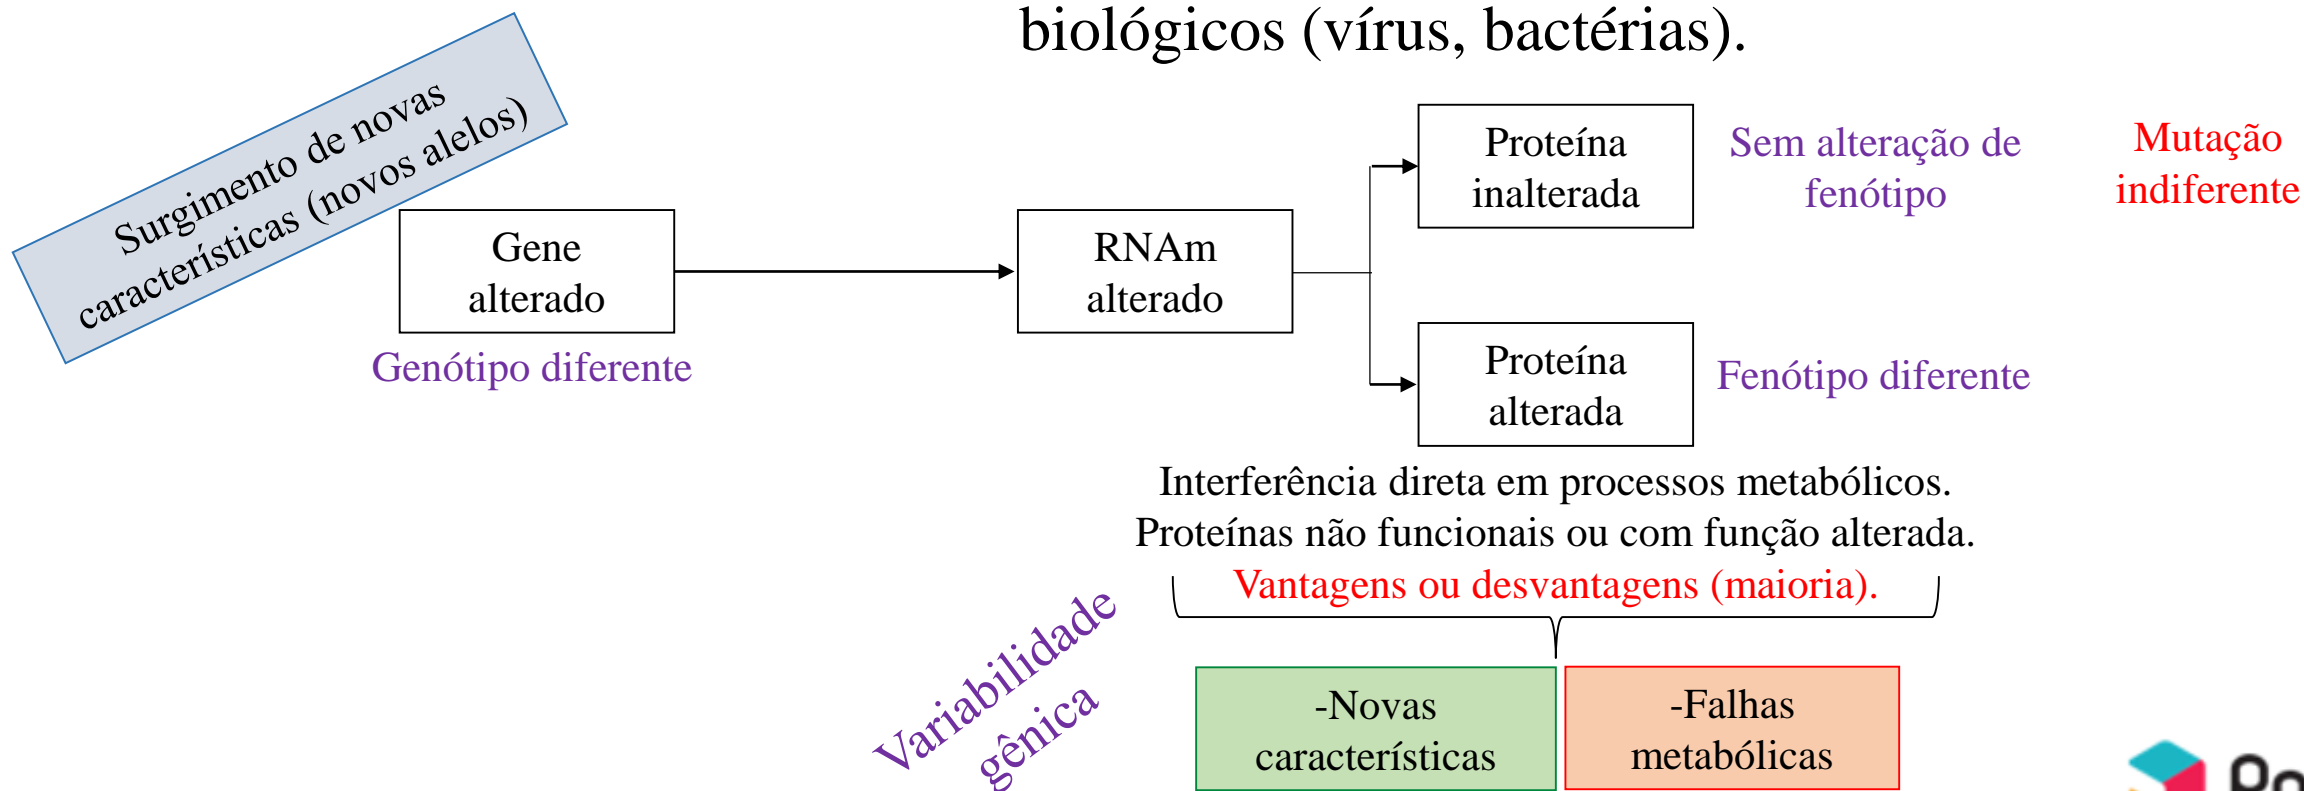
biológicos (vírus, bactérias).

Surgimento de novas características (novos alelos)

Gene alterado

Genótipo diferente

RNAm alterado

Proteína inalterada

Sem alteração de fenótipo

Mutação indiferente

Proteína alterada

Fenótipo diferente

Interferência direta em processos metabólicos.
Proteínas não funcionais ou com função alterada.
Vantagens ou desvantagens (maioria).

Variabilidade gênica

-Novas características

-Falhas metabólicas

Po